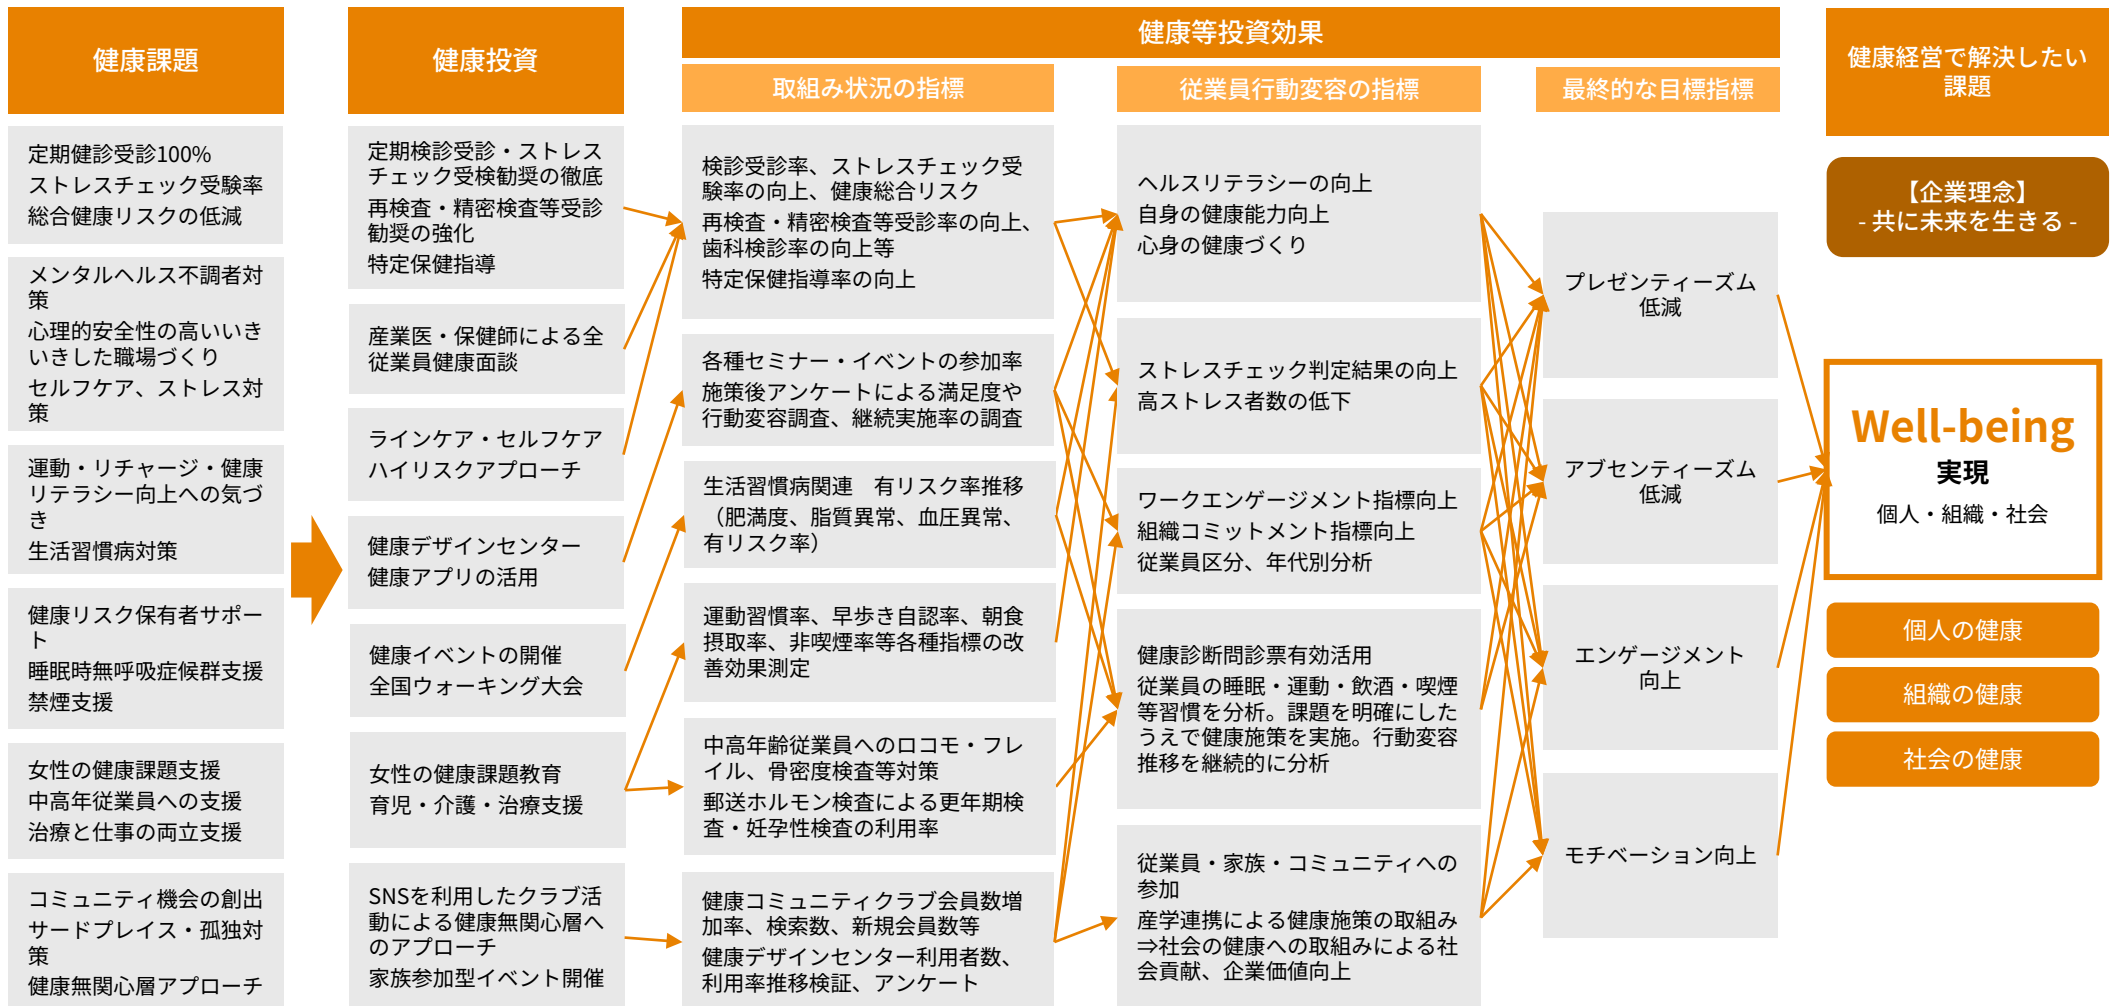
健康課題

定期健診受診100%
ストレスチェック受験率
総合健康リスクの低減

メンタルヘルス不調者対策
心理的安全性の高いいきいきした職場づくり
セルフケア、ストレス対策

運動・リチャージ・健康リテラシー向上への気づき
生活習慣病対策

健康リスク保有者サポート
睡眠時無呼吸症候群支援
禁煙支援

女性の健康課題支援
中高年従業員への支援
治療と仕事の両立支援

コミュニティ機会の創出
サードプレイス・孤独対策
健康無関心層アプローチ

健康投資

定期検診受診・ストレスチェック受検勧奨の徹底
再検査・精密検査等受診勧奨の強化
特定保健指導

産業医・保健師による全従業員健康面談

ラインケア・セルフケア
ハイリスクアプローチ

健康デザインセンター
健康アプリの活用

健康イベントの開催
全国ウォーキング大会

女性の健康課題教育
育児・介護・治療支援

SNSを利用したクラブ活動による健康無関心層へのアプローチ
家族参加型イベント開催

健康等投資効果

取組み状況の指標

検診受診率、ストレスチェック受験率の向上、健康総合リスク
再検査・精密検査等受診率の向上、歯科検診率の向上等
特定保健指導率の向上

各種セミナー・イベントの参加率
施策後アンケートによる満足度や行動変容調査、継続実施率の調査

生活習慣病関連　有リスク率推移（肥満度、脂質異常、血圧異常、有リスク率）

運動習慣率、早歩き自認率、朝食摂取率、非喫煙率等各種指標の改善効果測定

中高年齢従業員へのロコモ・フレイル、骨密度検査等対策
郵送ホルモン検査による更年期検査・妊孕性検査の利用率

健康コミュニティクラブ会員数増加率、検索数、新規会員数等
健康デザインセンター利用者数、利用率推移検証、アンケート

従業員行動変容の指標

ヘルスリテラシーの向上
自身の健康能力向上
心身の健康づくり

ストレスチェック判定結果の向上
高ストレス者数の低下

ワークエンゲージメント指標向上
組織コミットメント指標向上
従業員区分、年代別分析

健康診断問診票有効活用
従業員の睡眠・運動・飲酒・喫煙等習慣を分析。課題を明確にしたうえで健康施策を実施。行動変容推移を継続的に分析

従業員・家族・コミュニティへの参加
産学連携による健康施策の取組み⇒社会の健康への取組みによる社会貢献、企業価値向上

最終的な目標指標

プレゼンティーズム低減

アブセンティーズム低減

エンゲージメント向上

モチベーション向上

健康経営で解決したい課題

【企業理念】
- 共に未来を生きる -

Well-being
実現
個人・組織・社会

個人の健康

組織の健康

社会の健康